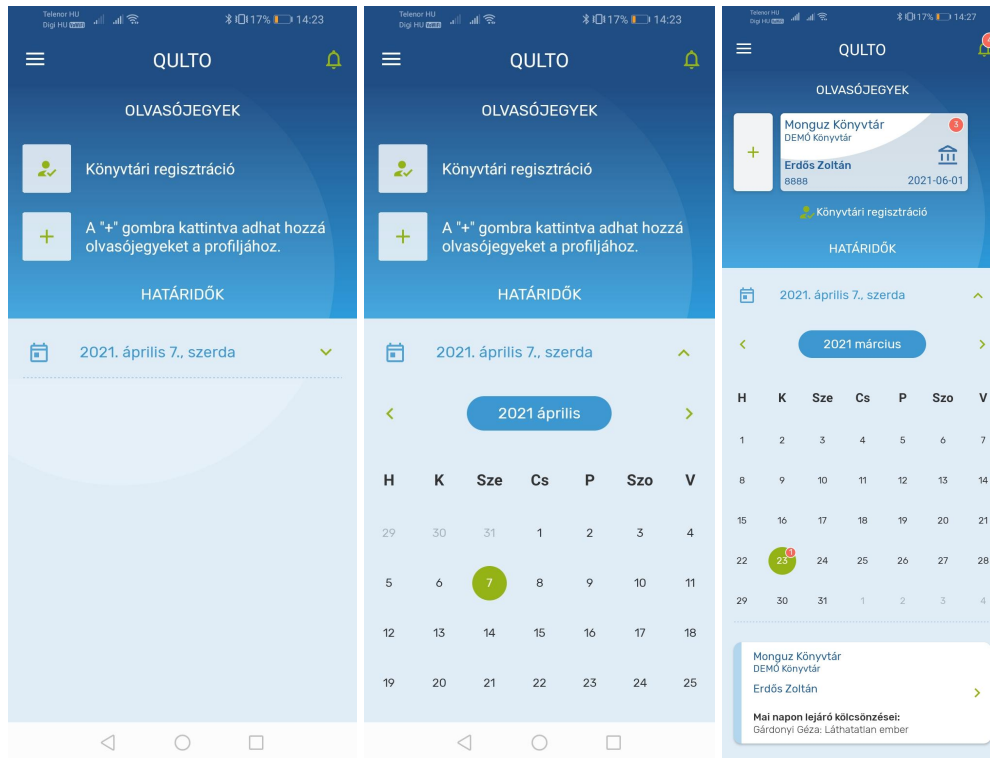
Telenor HU
Digi HU
17% 14:23

QULTO

OLVASÓJEGYEK

Könyvtári regisztráció

+ A "+" gombra kattintva adhat hozzá olvasójegyeket a profiljához.

HATÁRIDŐK

2021. április 7., szerda

Telenor HU
Digi HU
17% 14:23

QULTO

OLVASÓJEGYEK

Könyvtári regisztráció

+ A "+" gombra kattintva adhat hozzá olvasójegyeket a profiljához.

HATÁRIDŐK

2021. április 7., szerda

2021 április

| H | K | Sze | Cs | P | Szo | V |
|---|---|---|---|---|---|---|
| 29 | 30 | 31 | 1 | 2 | 3 | 4 |
| 5 | 6 | 7 | 8 | 9 | 10 | 11 |
| 12 | 13 | 14 | 15 | 16 | 17 | 18 |
| 19 | 20 | 21 | 22 | 23 | 24 | 25 |

Telenor HU
Digi HU
17% 14:27

QULTO

OLVASÓJEGYEK

+

Monguz Könyvtár
DEMÓ Könyvtár
3
Erdős Zoltán
8888 2021-06-01

Könyvtári regisztráció

HATÁRIDŐK

2021. április 7., szerda

2021 március

| H | K | Sze | Cs | P | Szo | V |
|---|---|---|---|---|---|---|
| 1 | 2 | 3 | 4 | 5 | 6 | 7 |
| 8 | 9 | 10 | 11 | 12 | 13 | 14 |
| 15 | 16 | 17 | 18 | 19 | 20 | 21 |
| 22 | 23 | 24 | 25 | 26 | 27 | 28 |
| 29 | 30 | 31 | 1 | 2 | 3 | 4 |

1

Monguz Könyvtár
DEMÓ Könyvtár
Erdős Zoltán

Mai napon lejáró kölcsönzései:
Gárdonyi Géza: Láthatatlan ember